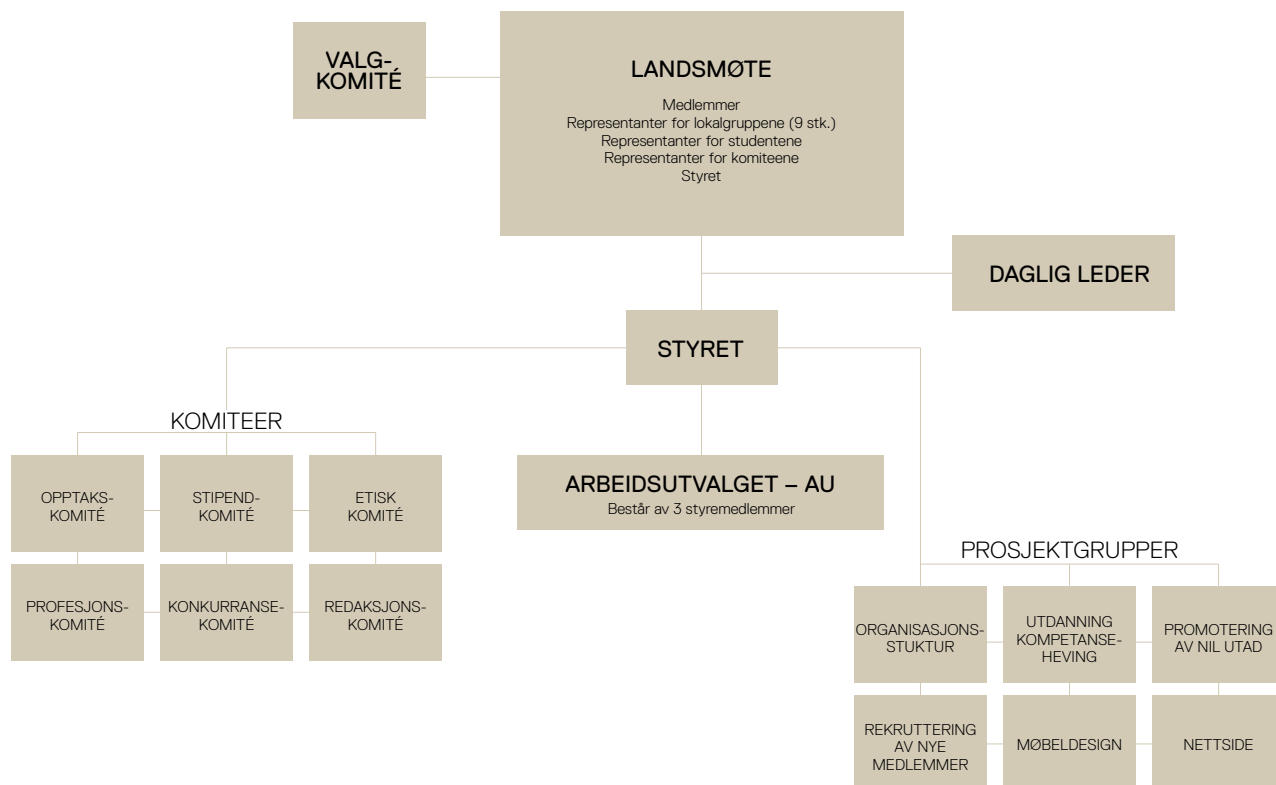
VALG-KOMITÉ

LANDSMØTE

Medlemmer
Representanter for lokalgruppene (9 stk.)
Representanter for studentene
Representanter for komiteene
Styret

DAGLIG LEDER

STYRET

KOMITEER

OPPTAKS-KOMITÉ

STIPEND-KOMITÉ

ETISK KOMITÉ

PROFESJONS-KOMITÉ

KONKURRANSE-KOMITÉ

REDAKSJONS-KOMITÉ

ARBEIDSUTVALGET – AU
Består av 3 styremedlemmer

PROSJEKTGRUPPER

ORGANISASJONS-STUKTUR

UTDANNING KOMPETANSE-HEVING

PROMOTERING AV NIL UTAD

REKRUTTERING AV NYE MEDLEMMER

MØBELDESIGN

NETTSIDE